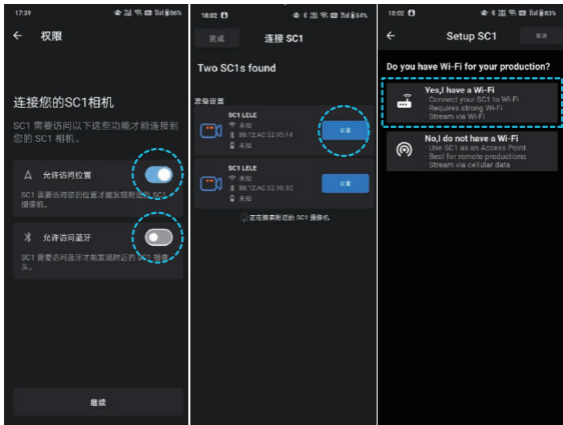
17:39 86%

←　权限

连接您的SC1相机

SC1 需要访问以下这些功能才能连接到您的 SC1 相机。

允许访问位置
SC1 需要访问您的位置才能发现附近的 SC1 摄像机。

允许访问蓝牙
SC1 需要访问蓝牙才能发现附近的 SC1 摄像头。

继续

18:02 84%

完成　连接 SC1

Two SC1s found

设备设置

SC1 LELE
未知
B8:12:AC:52:95:F4
未知
设置

SC1 LELE
未知
B8:12:AC:52:96:3C
未知
设置

正在搜索附近的 SC1 摄像机

18:02 83%

←　Setup SC1　取消

Do you have Wi-Fi for your production?

Yes,I have a Wi-Fi
· Connect your SC1 to Wi-Fi
· Requires strong Wi-Fi
· Stream via Wi-Fi

No,I do not have a Wi-Fi
· Use SC1 as an Access Point
· Best for remote productions
· Stream via cellular data